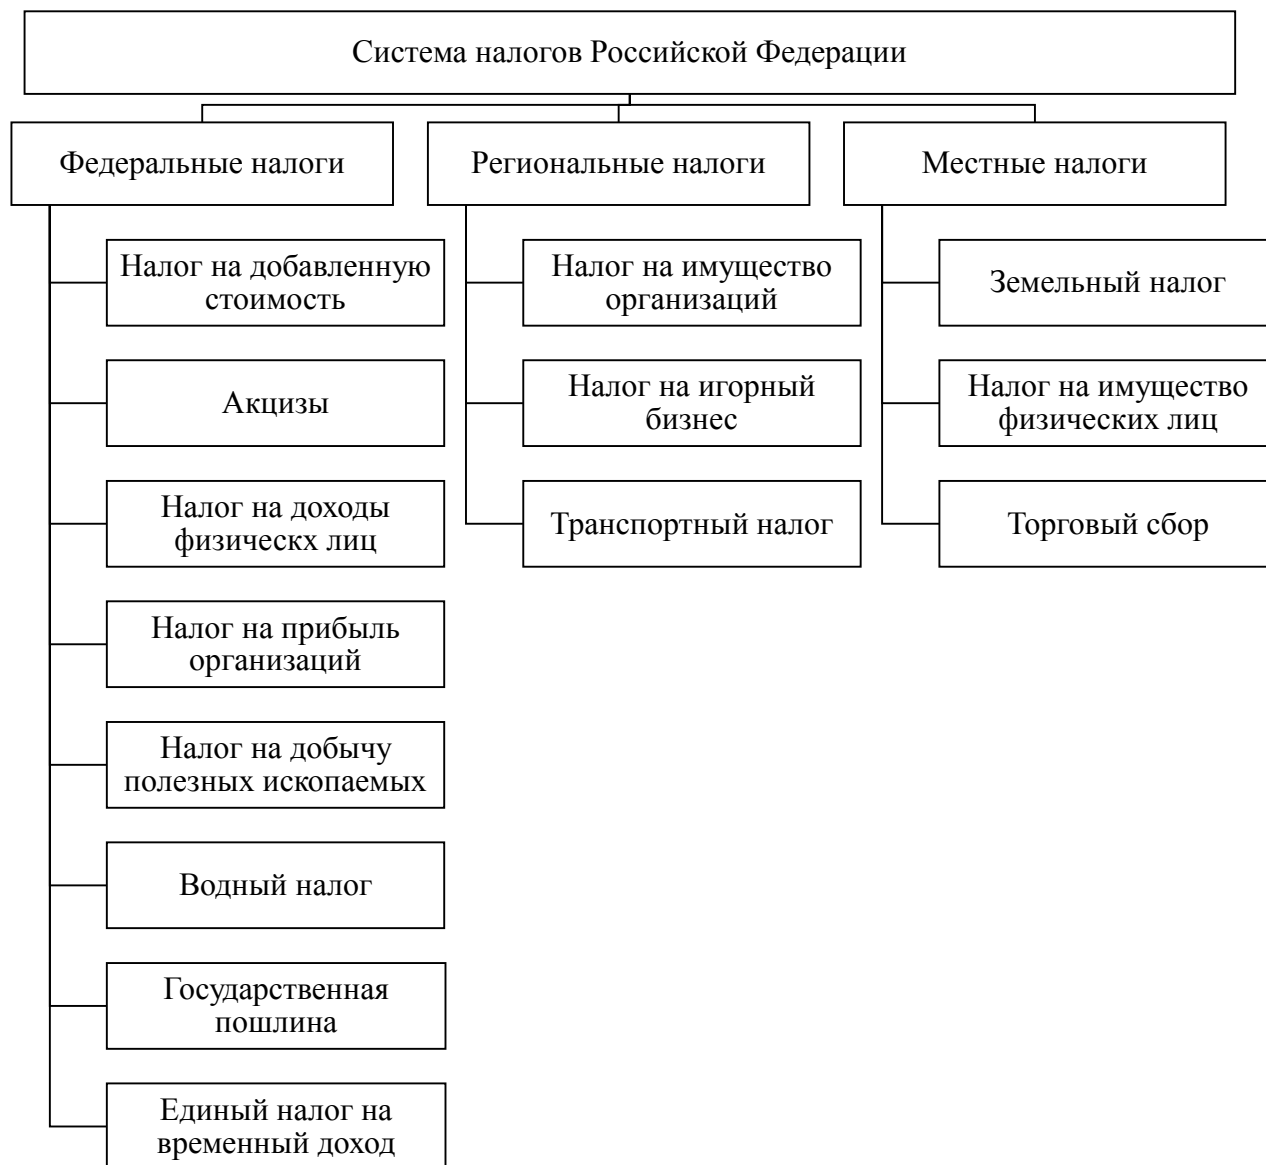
Система налогов Российской Федерации

Федеральные налоги

Налог на добавленную стоимость

Акцизы

Налог на доходы физическх лиц

Налог на прибыль организаций

Налог на добычу полезных ископаемых

Водный налог

Государственная пошлина

Единый налог на временный доход

Региональные налоги

Налог на имущество организаций

Налог на игорный бизнес

Транспортный налог

Местные налоги

Земельный налог

Налог на имущество физических лиц

Торговый сбор